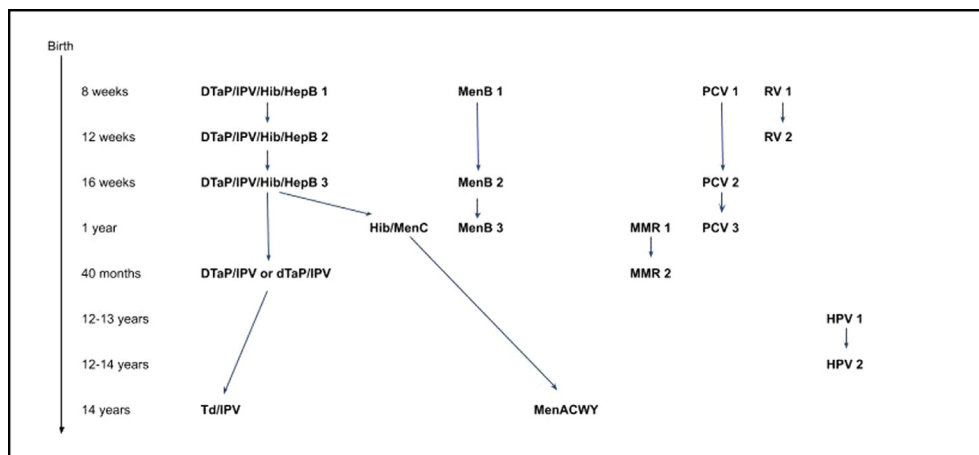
Birth

8 weeks DTaP/IPV/Hib/HepB 1 MenB 1 PCV 1 RV 1

12 weeks DTaP/IPV/Hib/HepB 2 RV 2

16 weeks DTaP/IPV/Hib/HepB 3 MenB 2 PCV 2

1 year Hib/MenC MenB 3 MMR 1 PCV 3

40 months DTaP/IPV or dTaP/IPV MMR 2

12-13 years HPV 1

12-14 years HPV 2

14 years Td/IPV MenACWY